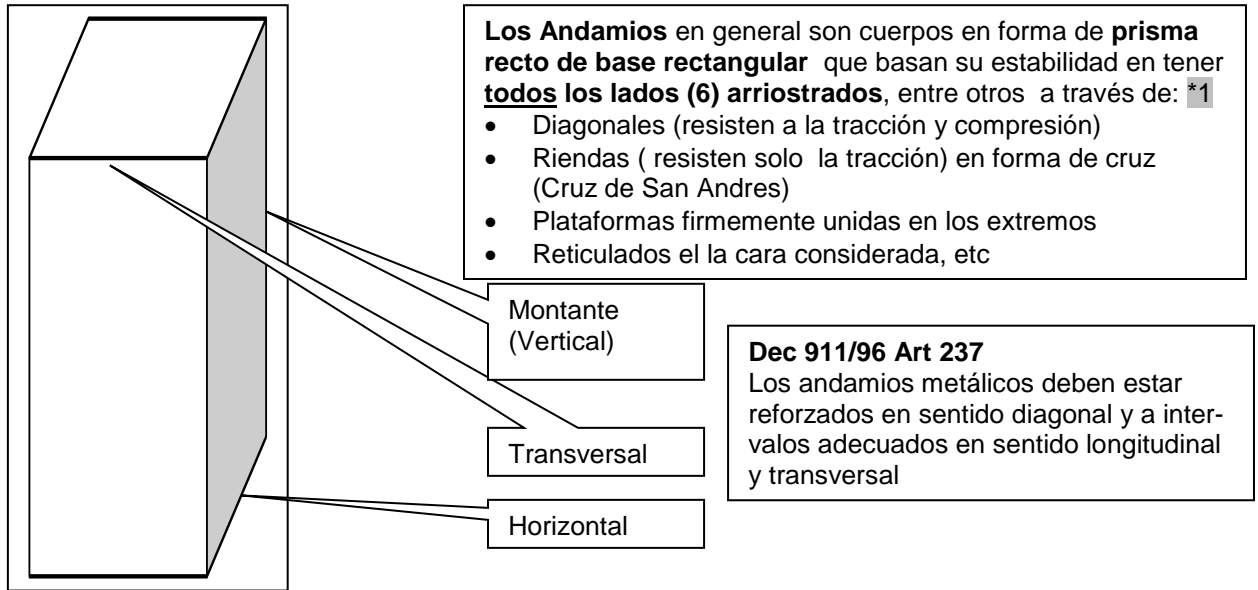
**Los Andamios** en general son cuerpos en forma de **prisma recto de base rectangular** que basan su estabilidad en tener **todos los lados (6) arriostrados**, entre otros a través de: *1

- Diagonales (resisten a la tracción y compresión)
- Riendas ( resisten solo la tracción) en forma de cruz (Cruz de San Andres)
- Plataformas firmemente unidas en los extremos
- Reticulados el la cara considerada, etc

Montante (Vertical)

**Dec 911/96 Art 237**
Los andamios metálicos deben estar reforzados en sentido diagonal y a intervalos adecuados en sentido longitudinal y transversal

Transversal

Horizontal